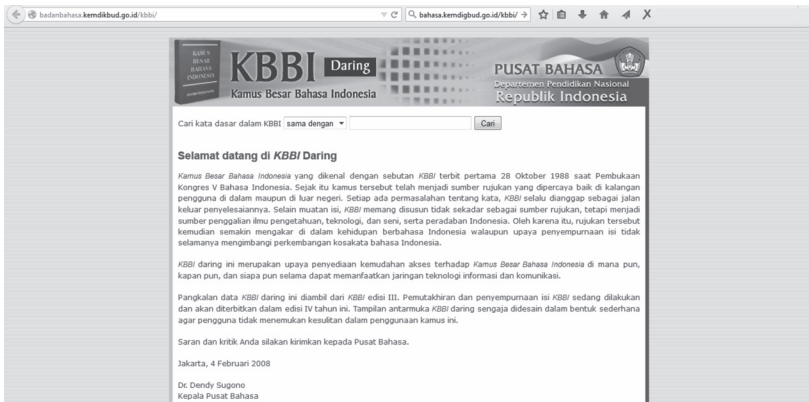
badanbahasa.kemdikbud.go.id/kbbi/

bahasa.kemdigbud.go.id/kbbi/

KAMUS BESAR BAHASA INDONESIA

KBBI Daring
Kamus Besar Bahasa Indonesia

PUSAT BAHASA
Departemen Pendidikan Nasional
Republik Indonesia

Cari kata dasar dalam KBBI sama dengan Cari

Selamat datang di KBBI Daring

Kamus Besar Bahasa Indonesia yang dikenal dengan sebutan KBBI terbit pertama 28 Oktober 1988 saat Pembukaan Kongres V Bahasa Indonesia. Sejak itu kamus tersebut telah menjadi sumber rujukan yang dipercaya baik di kalangan pengguna di dalam maupun di luar negeri. Setiap ada permasalahan tentang kata, KBBI selalu dianggap sebagai jalan keluar penyelesaiannya. Selain muatan isi, KBBI memang disusun tidak sekadar sebagai sumber rujukan, tetapi menjadi sumber penggalian ilmu pengetahuan, teknologi, dan seni, serta peradaban Indonesia. Oleh karena itu, rujukan tersebut kemudian semakin mengakar di dalam kehidupan berbahasa Indonesia walaupun upaya penyempurnaan isi tidak selamanya mengimbangi perkembangan kosakata bahasa Indonesia.

KBBI daring ini merupakan upaya penyediaan kemudahan akses terhadap Kamus Besar Bahasa Indonesia di mana pun, kapan pun, dan siapa pun selama dapat memanfaatkan jaringan teknologi informasi dan komunikasi.

Pangkalan data KBBI daring ini diambil dari KBBI edisi III. Pemutakhiran dan penyempurnaan isi KBBI sedang dilakukan dan akan diterbitkan dalam edisi IV tahun ini. Tampilan antarmuka KBBI daring sengaja didesain dalam bentuk sederhana agar pengguna tidak menemukan kesulitan dalam penggunaan kamus ini.

Saran dan kritik Anda silakan kirimkan kepada Pusat Bahasa.

Jakarta, 4 Februari 2008

Dr. Dendy Sugono
Kepala Pusat Bahasa